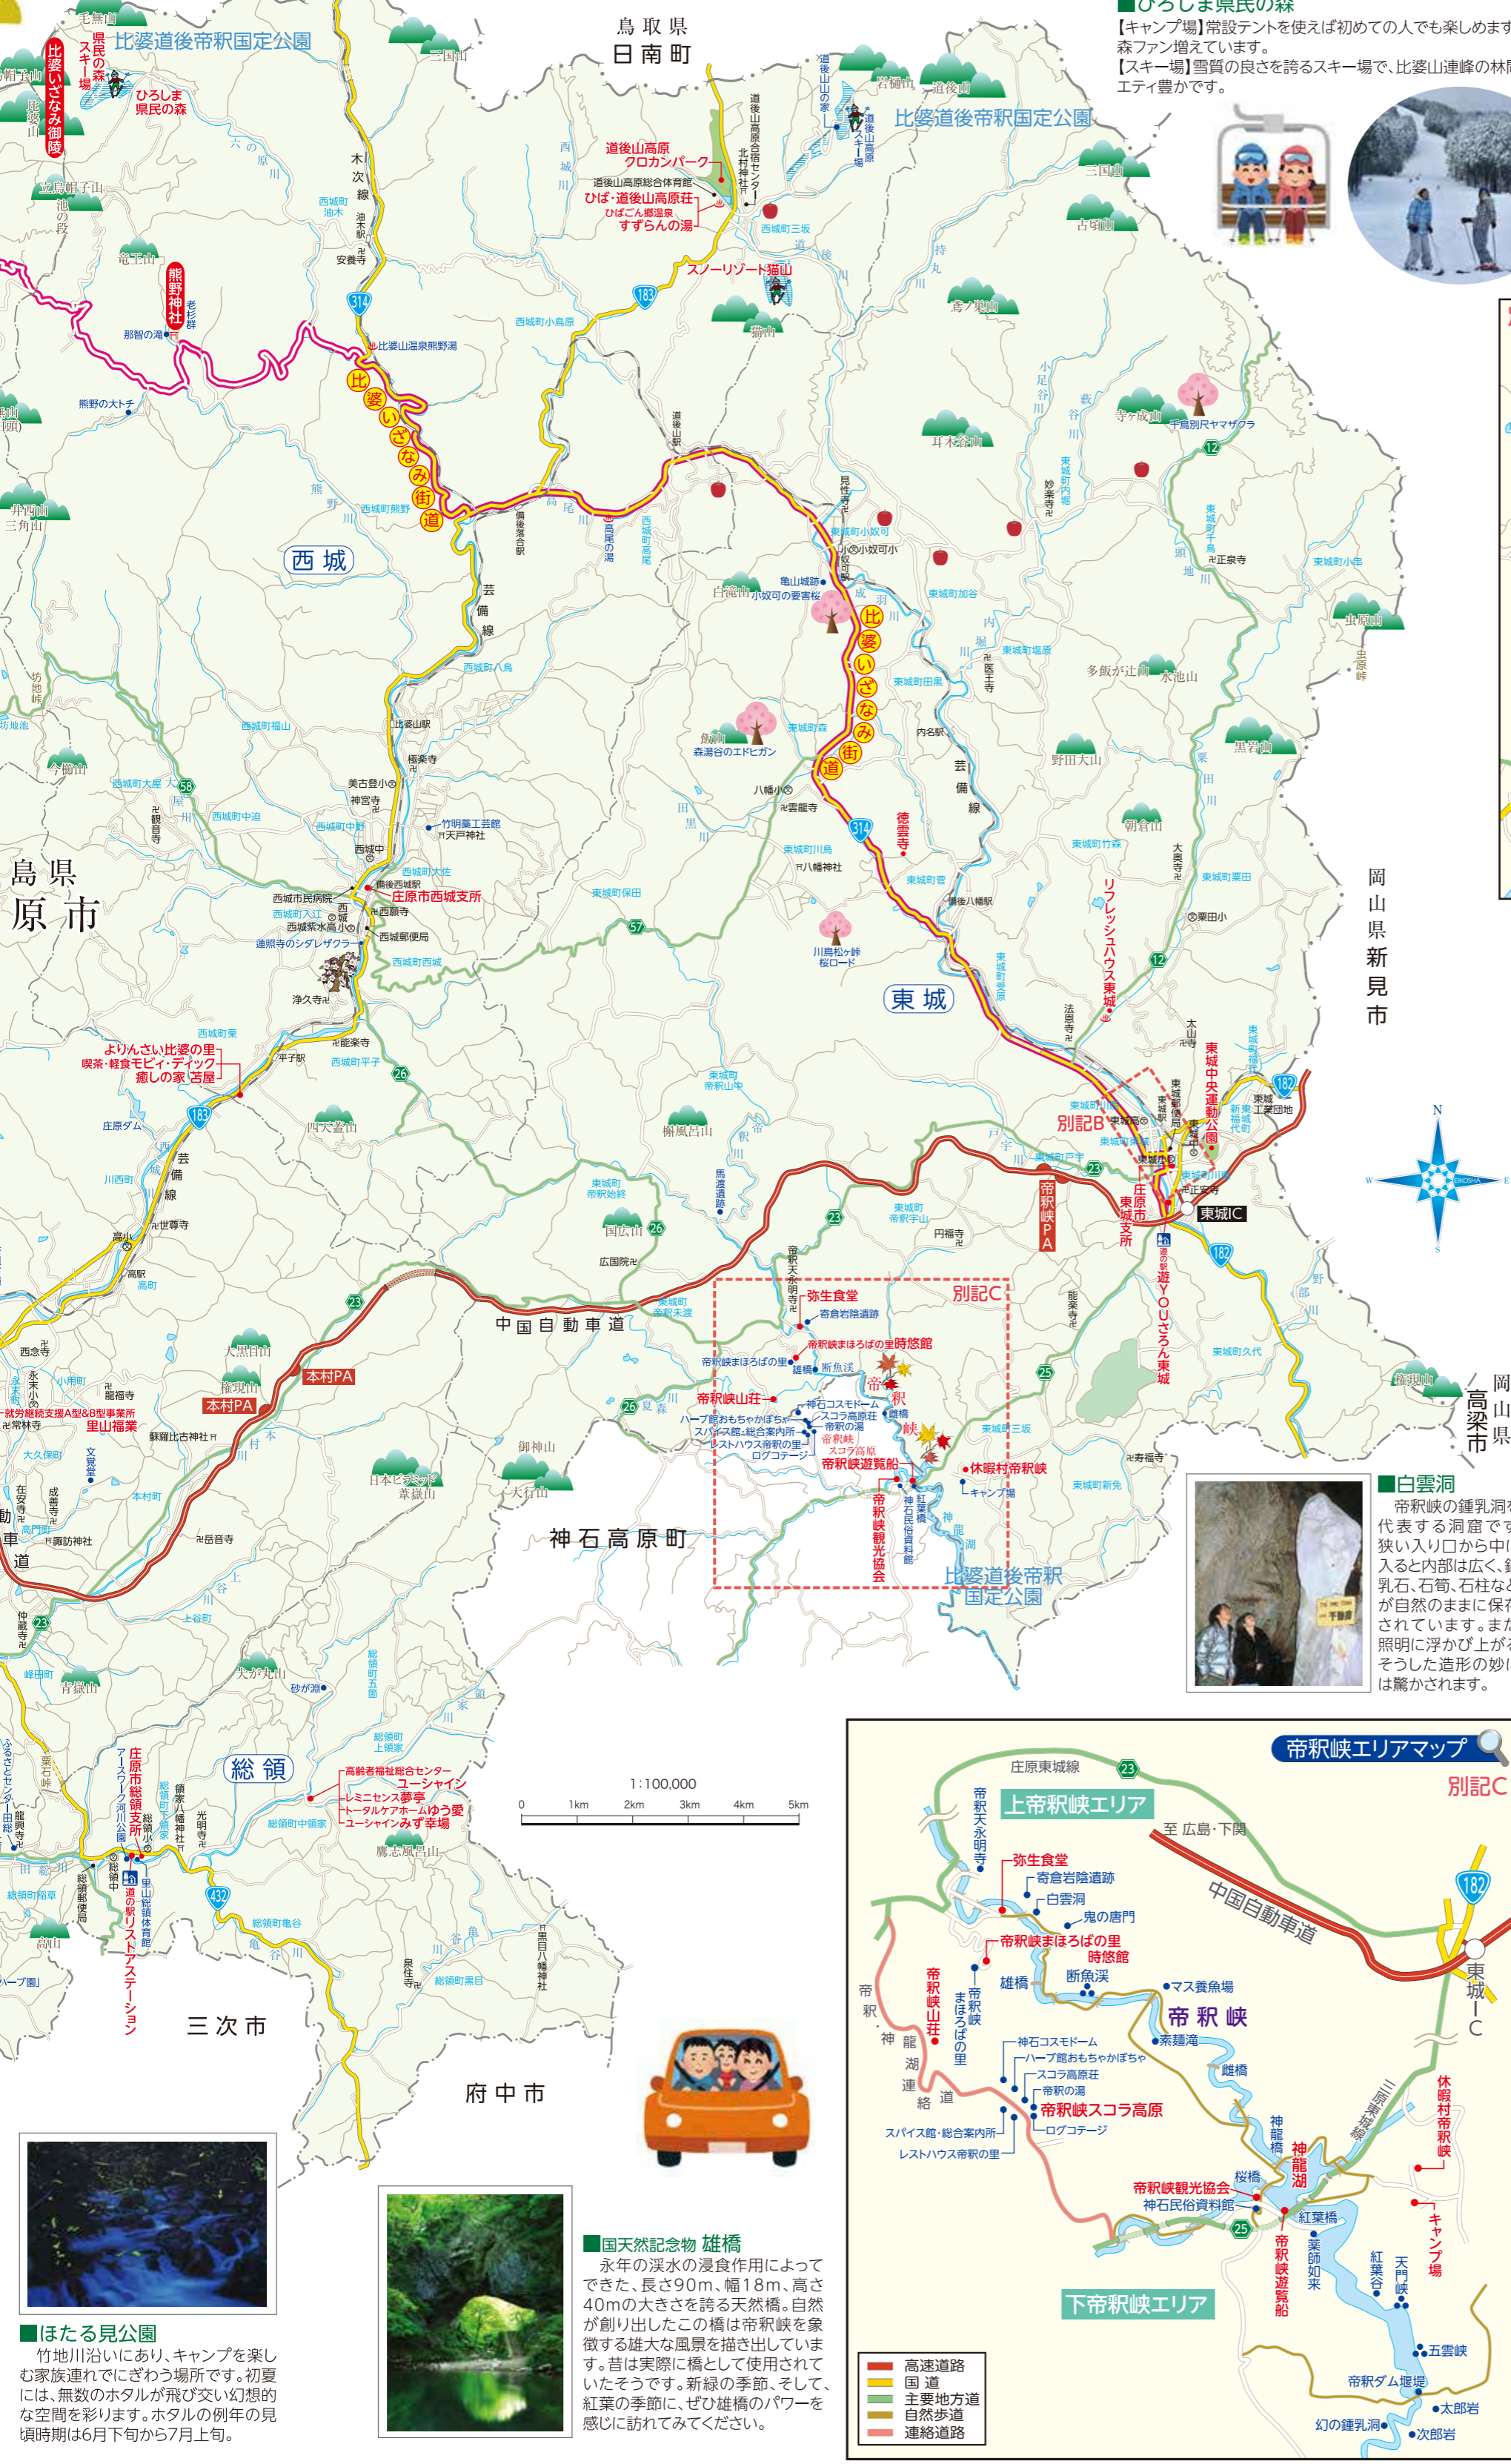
■ひろしま県民の森
【キャンプ場】常設テントを使えば初めての人でも楽しめます森ファン増えています。
【スキー場】雪質の良さを誇るスキー場で、比婆山連峰の林間エティ豊かです。

鳥取県
日南町

比婆道後帝釈国定公園
比婆いざなみ御陵
県民の森スキー場
ひろしま県民の森
立烏帽子山
竜王山
熊野神社
那智の滝
熊野の大トチ
比婆山温泉熊野湯
比婆いざなみ街道
西城
道後山高原クロカンパーク
道後山高原総合体育館
ひば・道後山高原荘
ひばごん郷温泉すずらんの湯
スノーリゾート猫山
猫山
比婆道後帝釈国定公園
道後山
岩樋山
三国山
古頃山
烏ノ巣山
寺ヶ成山
千鳥別尺ヤマザクラ
耳木谷山
多飯が辻山
小奴可の要害桜
亀山城跡
白滝山
比婆いざなみ街道
森湯谷のエドヒガン
八幡小
雲龍寺
徳雲寺
リフレッシュハウス東城
川鳥松ヶ峠桜ロード
東城
野田大山
朝倉山
黒岩山
正泉寺
粟田小
岡山県新見市
庄原市西城支所
西城中
西城紫水高小
西城郵便局
蓮照寺のシダレザクラ
浄久寺
竹明葉工芸館
天戸神社
よりんさい比婆の里
喫茶・軽食モビィ・ディック
癒しの家 古屋
平子駅
庄原ダム
四天釜山
櫛風呂山
中国自動車道
本村PA
大黒目山
権現山
里山福業
日本ピラミッド 葦嶽山
御神山
大仙山
神石高原町
弥生食堂
寄倉岩陰遺跡
帝釈峡まほろばの里時悠館
帝釈峡山荘
休暇村帝釈峡
帝釈峡遊覧船
帝釈峡観光協会
神石民俗資料館
比婆道後帝釈国定公園
別記B
別記C
帝釈峡PA
庄原市東城支所
東城中央運動公園
東城IC
道の駅 遊YOUさろん東城
権現山
岡山県高梁市
■白雲洞
帝釈峡の鍾乳洞を代表する洞窟です狭い入り口から中に入ると内部は広く、鍾乳石、石筍、石柱などが自然のままに保存されています。また照明に浮かび上がるそうした造形の妙には驚かされます。
総領
高齢者福祉総合センター ユーシャイン
レミニセンス夢亭
トータルケアホーム ゆう愛
ユーシャインみず幸場
庄原市総領支所
道の駅リストアステーション
鷹志凰山
三次市
府中市
1:100,000
0 1km 2km 3km 4km 5km
■ほたる見公園
竹地川沿いにあり、キャンプを楽しむ家族連れでにぎわう場所です。初夏には、無数のホタルが飛び交い幻想的な空間を彩ります。ホタルの例年の見頃時期は6月下旬から7月上旬。
■国天然記念物 雄橋
永年の渓水の浸食作用によってできた、長さ90m、幅18m、高さ40mの大きさを誇る天然橋。自然が創り出したこの橋は帝釈峡を象徴する雄大な風景を描き出しています。昔は実際に橋として使用されていたそうです。新緑の季節、そして、紅葉の季節に、ぜひ雄橋のパワーを感じに訪れてみてください。
帝釈峡エリアマップ
別記C
庄原東城線
上帝釈峡エリア
至 広島・下関
中国自動車道
帝釈天永明寺
弥生食堂
寄倉岩陰遺跡
白雲洞
鬼の唐門
帝釈峡まほろばの里 時悠館
雄橋
断魚渓
マス養魚場
帝釈峡
素麺滝
帝釈峡山荘
帝釈峡まほろばの里
帝釈神龍湖連絡道
神石コスモドーム
ハーブ館おもちゃかぼちゃ
スコラ高原荘
帝釈の湯
帝釈峡スコラ高原
ログコテージ
スパイス館・総合案内所
レストハウス帝釈の里
東城IC
三坂東城線
休暇村帝釈峡
キャンプ場
神龍橋
神龍湖
桜橋
帝釈峡観光協会
神石民俗資料館
紅葉橋
薬師如来
紅葉谷
天門峡
帝釈峡遊覧船
下帝釈峡エリア
五雲峡
帝釈ダム堰堤
太郎岩
幻の鍾乳洞
次郎岩
高速道路
国道
主要地方道
自然歩道
連絡道路